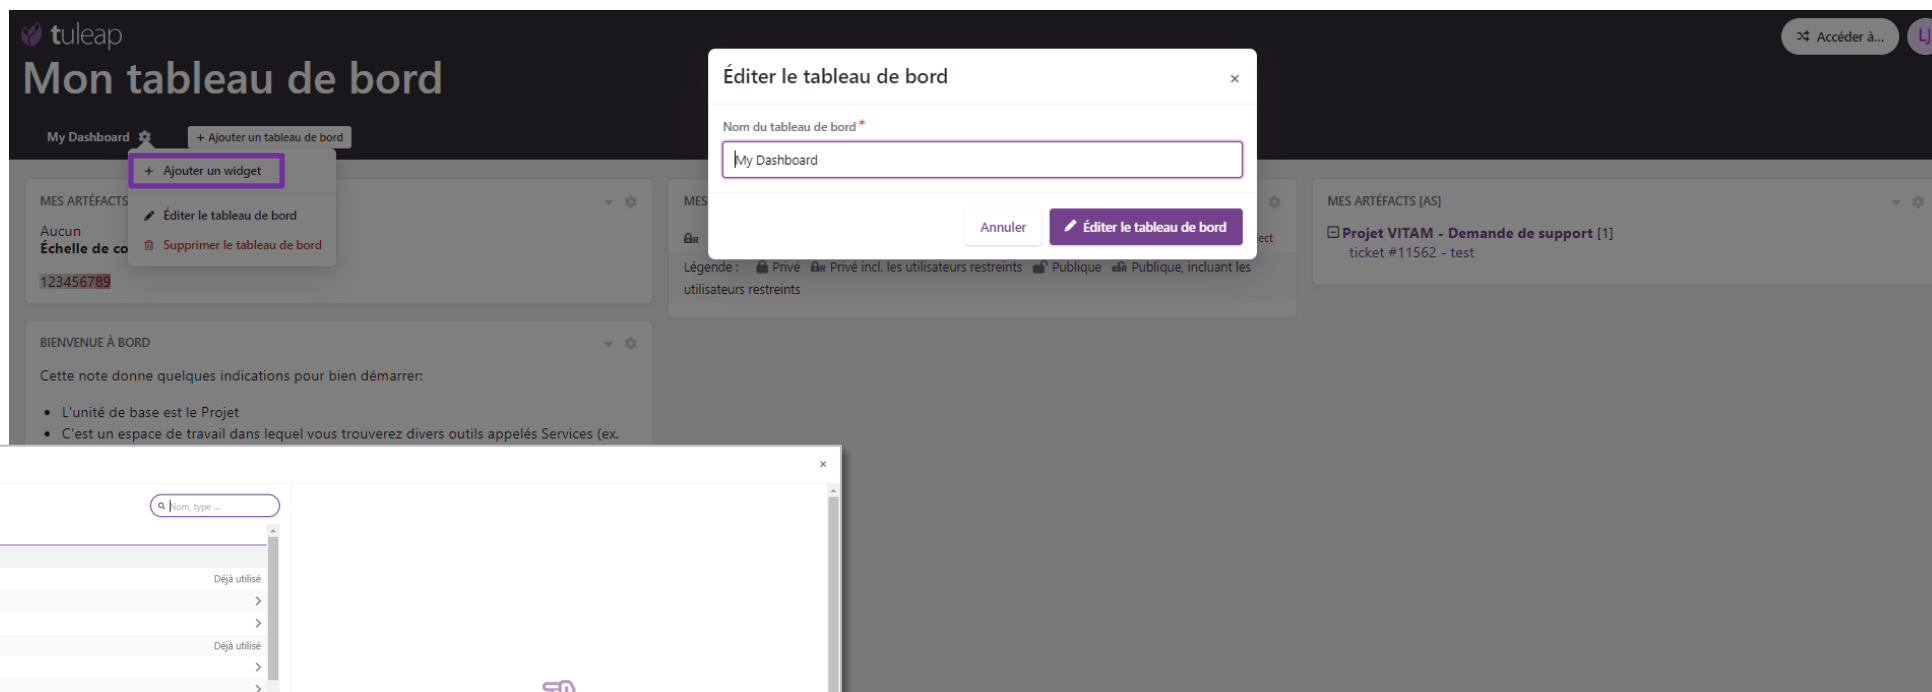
tuleap
Mon tableau de bord

Accéder à...

My Dashboard
+ Ajouter un tableau de bord

+ Ajouter un widget
Éditer le tableau de bord
Supprimer le tableau de bord

MES ARTÉFACTS
Aucun
Échelle de co
123456789

MES
ect
Légende : Privé Privé incl. les utilisateurs restreints Publique Publique, incluant les utilisateurs restreints

MES ARTÉFACTS [AS]
Projet VITAM - Demande de support [1]
ticket #11562 - test

BIENVENUE À BORD
Cette note donne quelques indications pour bien démarrer:
• L'unité de base est le Projet
• C'est un espace de travail dans lequel vous trouverez divers outils appelés Services (ex.

Éditer le tableau de bord
×
Nom du tableau de bord *
My Dashboard
Annuler
Éditer le tableau de bord

×
Nom, type ...
Déjà utilisé
Déjà utilisé